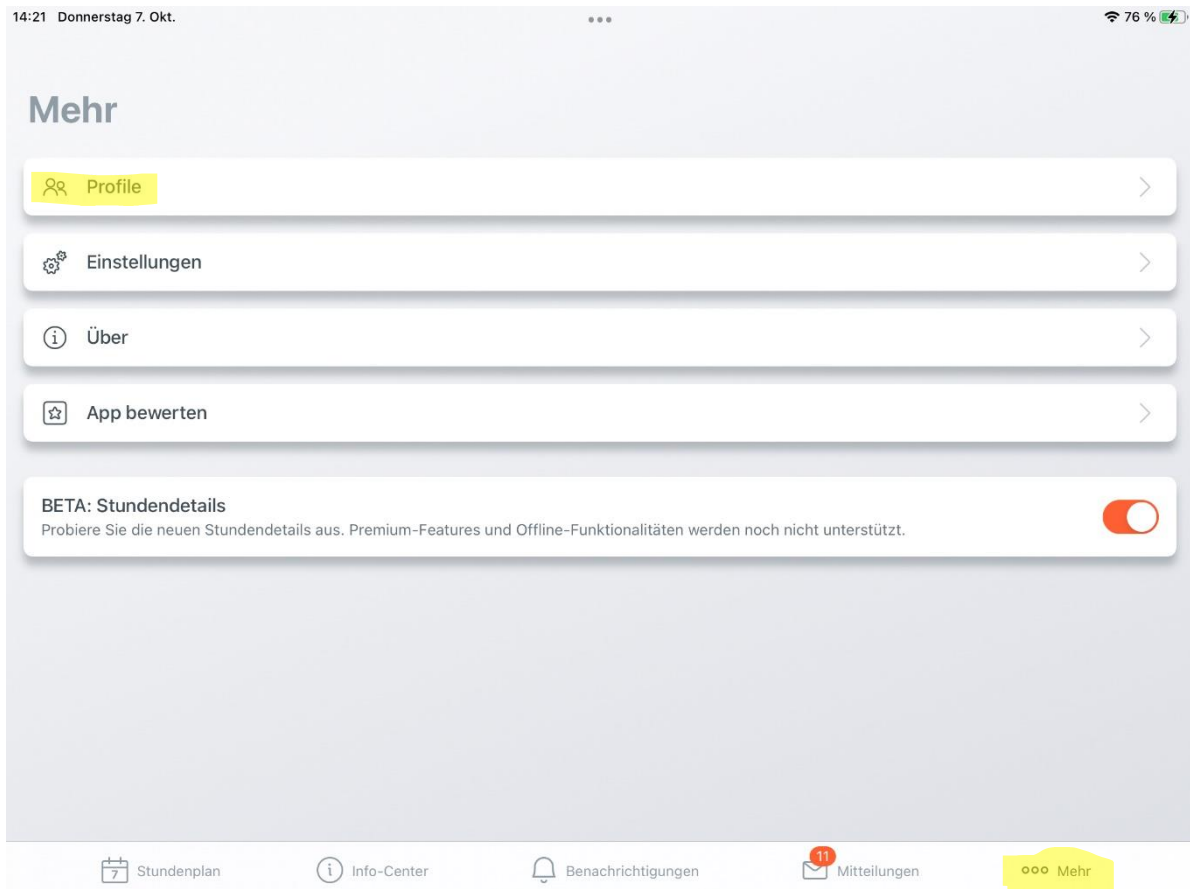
14:21 Donnerstag 7. Okt.

76 %

Mehr

Profile

Einstellungen

Über

App bewerten

BETA: Stundendetails
Probiere Sie die neuen Stundendetails aus. Premium-Features und Offline-Funktionalitäten werden noch nicht unterstützt.

7 Stundenplan

Info-Center

Benachrichtigungen

11 Mitteilungen

Mehr